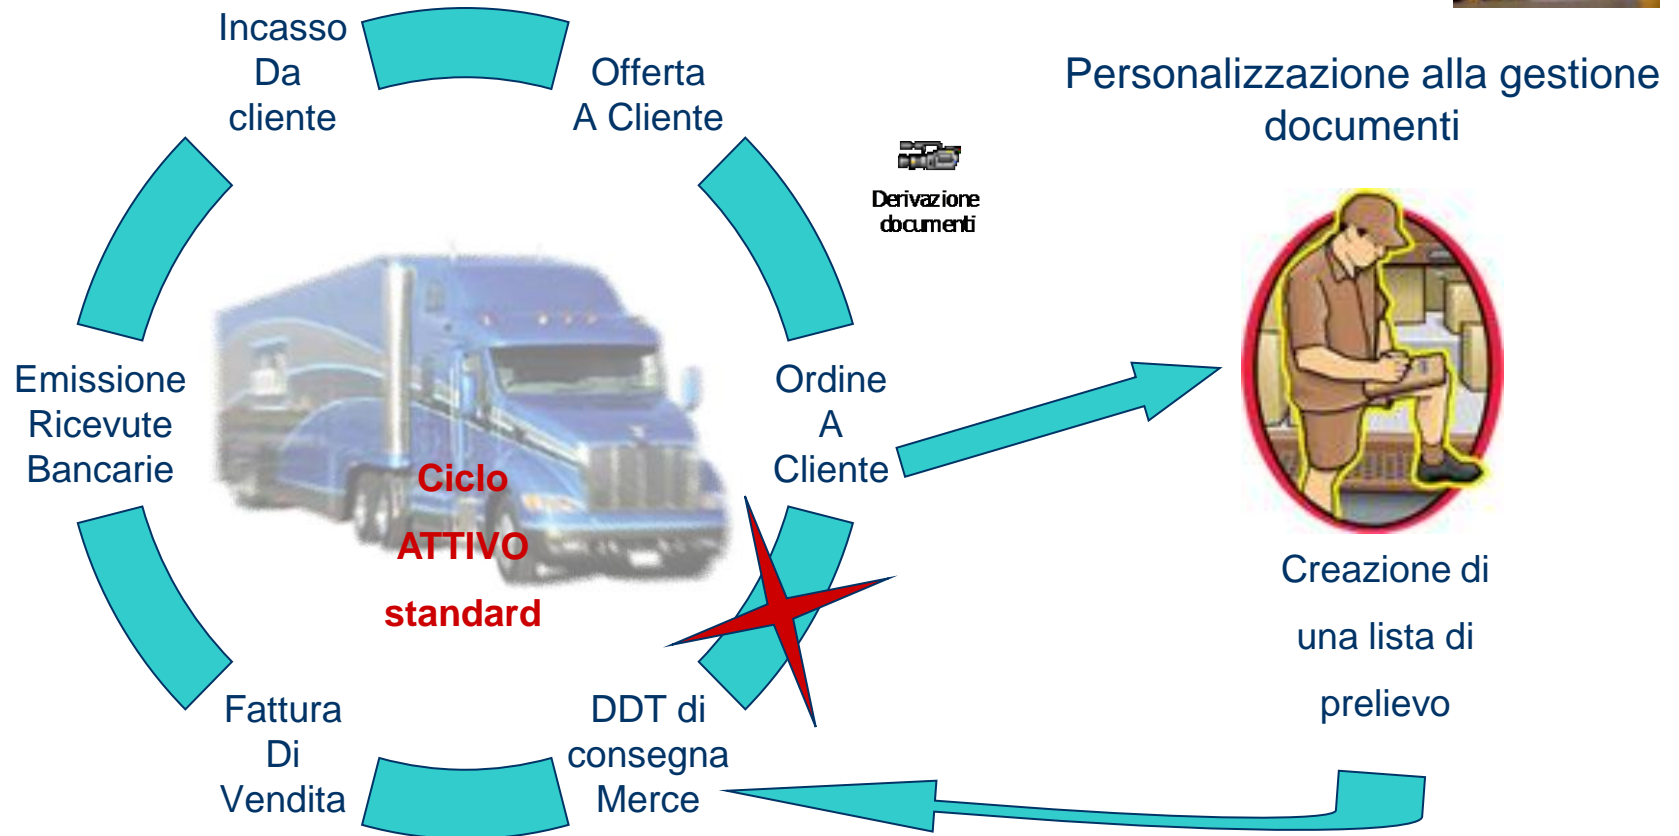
Incasso Da cliente

Offerta A Cliente

Personalizzazione alla gestione documenti

Derivazione documenti

Emissione Ricevute Bancarie

Ordine A Cliente

Ciclo ATTIVO standard

Creazione di una lista di prelievo

Fattura Di Vendita

DDT di consegna Merce